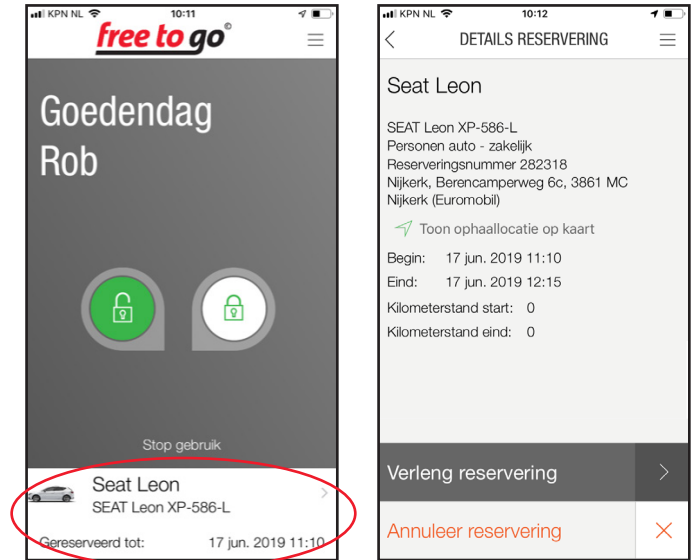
KPN NL 10:11

free to go©

Goedendag Rob

Stop gebruik

Seat Leon
SEAT Leon XP-586-L

Gereserveerd tot: 17 jun. 2019 11:10

KPN NL 10:12

DETAILS RESERVERING

Seat Leon

SEAT Leon XP-586-L
Personen auto - zakelijk
Reserveringsnummer 282318
Nijkerk, Berencamperweg 6c, 3861 MC Nijkerk (Euromobil)

Toon ophaallocatie op kaart

Begin: 17 jun. 2019 11:10
Eind: 17 jun. 2019 12:15
Kilometerstand start: 0
Kilometerstand eind: 0

Verleng reservering

Annuleer reservering